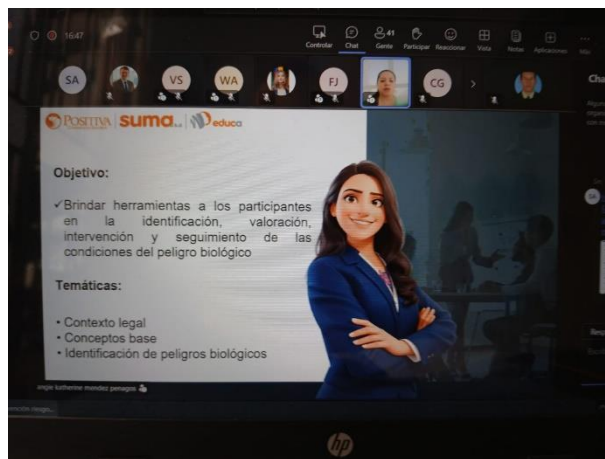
16:47

Controlar Chat 41 Gente Participar Reaccionar Vista Notas Aplicaciones Más

SA VS WA FJ CG

Cha

POSITIVA SUMA educa

Objetivo:

✓Brindar herramientas a los participantes en la identificación, valoración, intervención y seguimiento de las condiciones del peligro biológico

Temáticas:

• Contexto legal
• Conceptos base
• Identificación de peligros biológicos

angie katherine mendez penagos

SA

hp